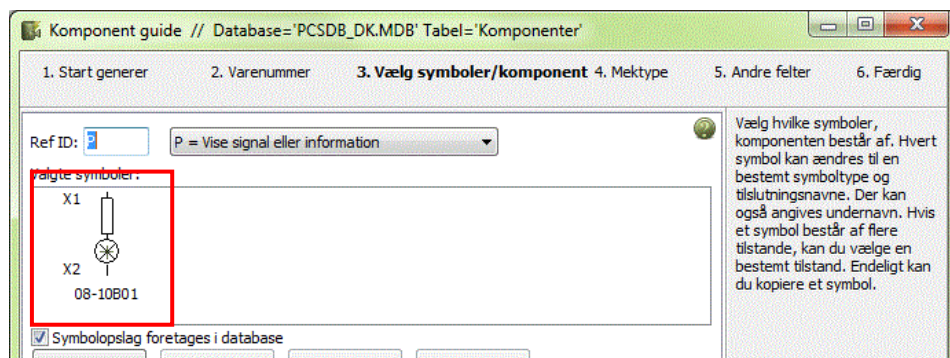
Komponent guide // Database='PCSDB_DK.MDB' Tabel='Komponenter'

1. Start generer 2. Varenummer 3. Vælg symboler/komponent 4. Mektype 5. Andre felter 6. Færdig

Ref ID: P

P = Vise signal eller information

Valgte symboler:

X1

X2

08-10B01

Symbolopslag foretages i database

Vælg hvilke symboler, komponenten består af. Hvert symbol kan ændres til en bestemt symboltype og tilslutningsnavne. Der kan også angives undernavn. Hvis et symbol består af flere tilstande, kan du vælge en bestemt tilstand. Endeligt kan du kopiere et symbol.